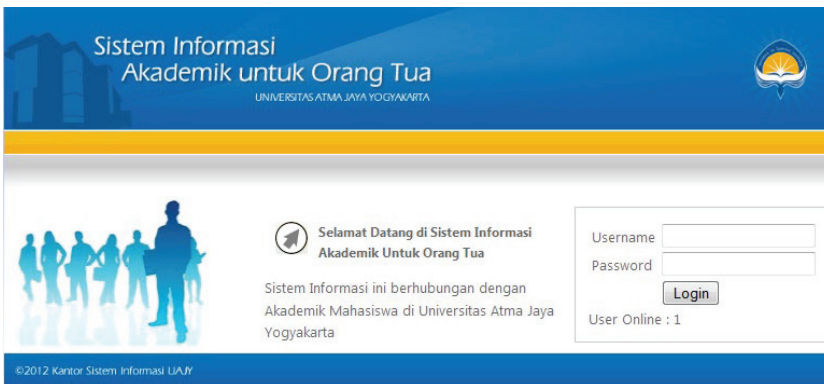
Sistem Informasi
Akademik untuk Orang Tua
UNIVERSITAS ATMA JAYA YOGYAKARTA

Selamat Datang di Sistem Informasi Akademik Untuk Orang Tua

Sistem Informasi ini berhubungan dengan Akademik Mahasiswa di Universitas Atma Jaya Yogyakarta

Username
Password
Login
User Online : 1

©2012 Kantor Sistem Informasi UAJY